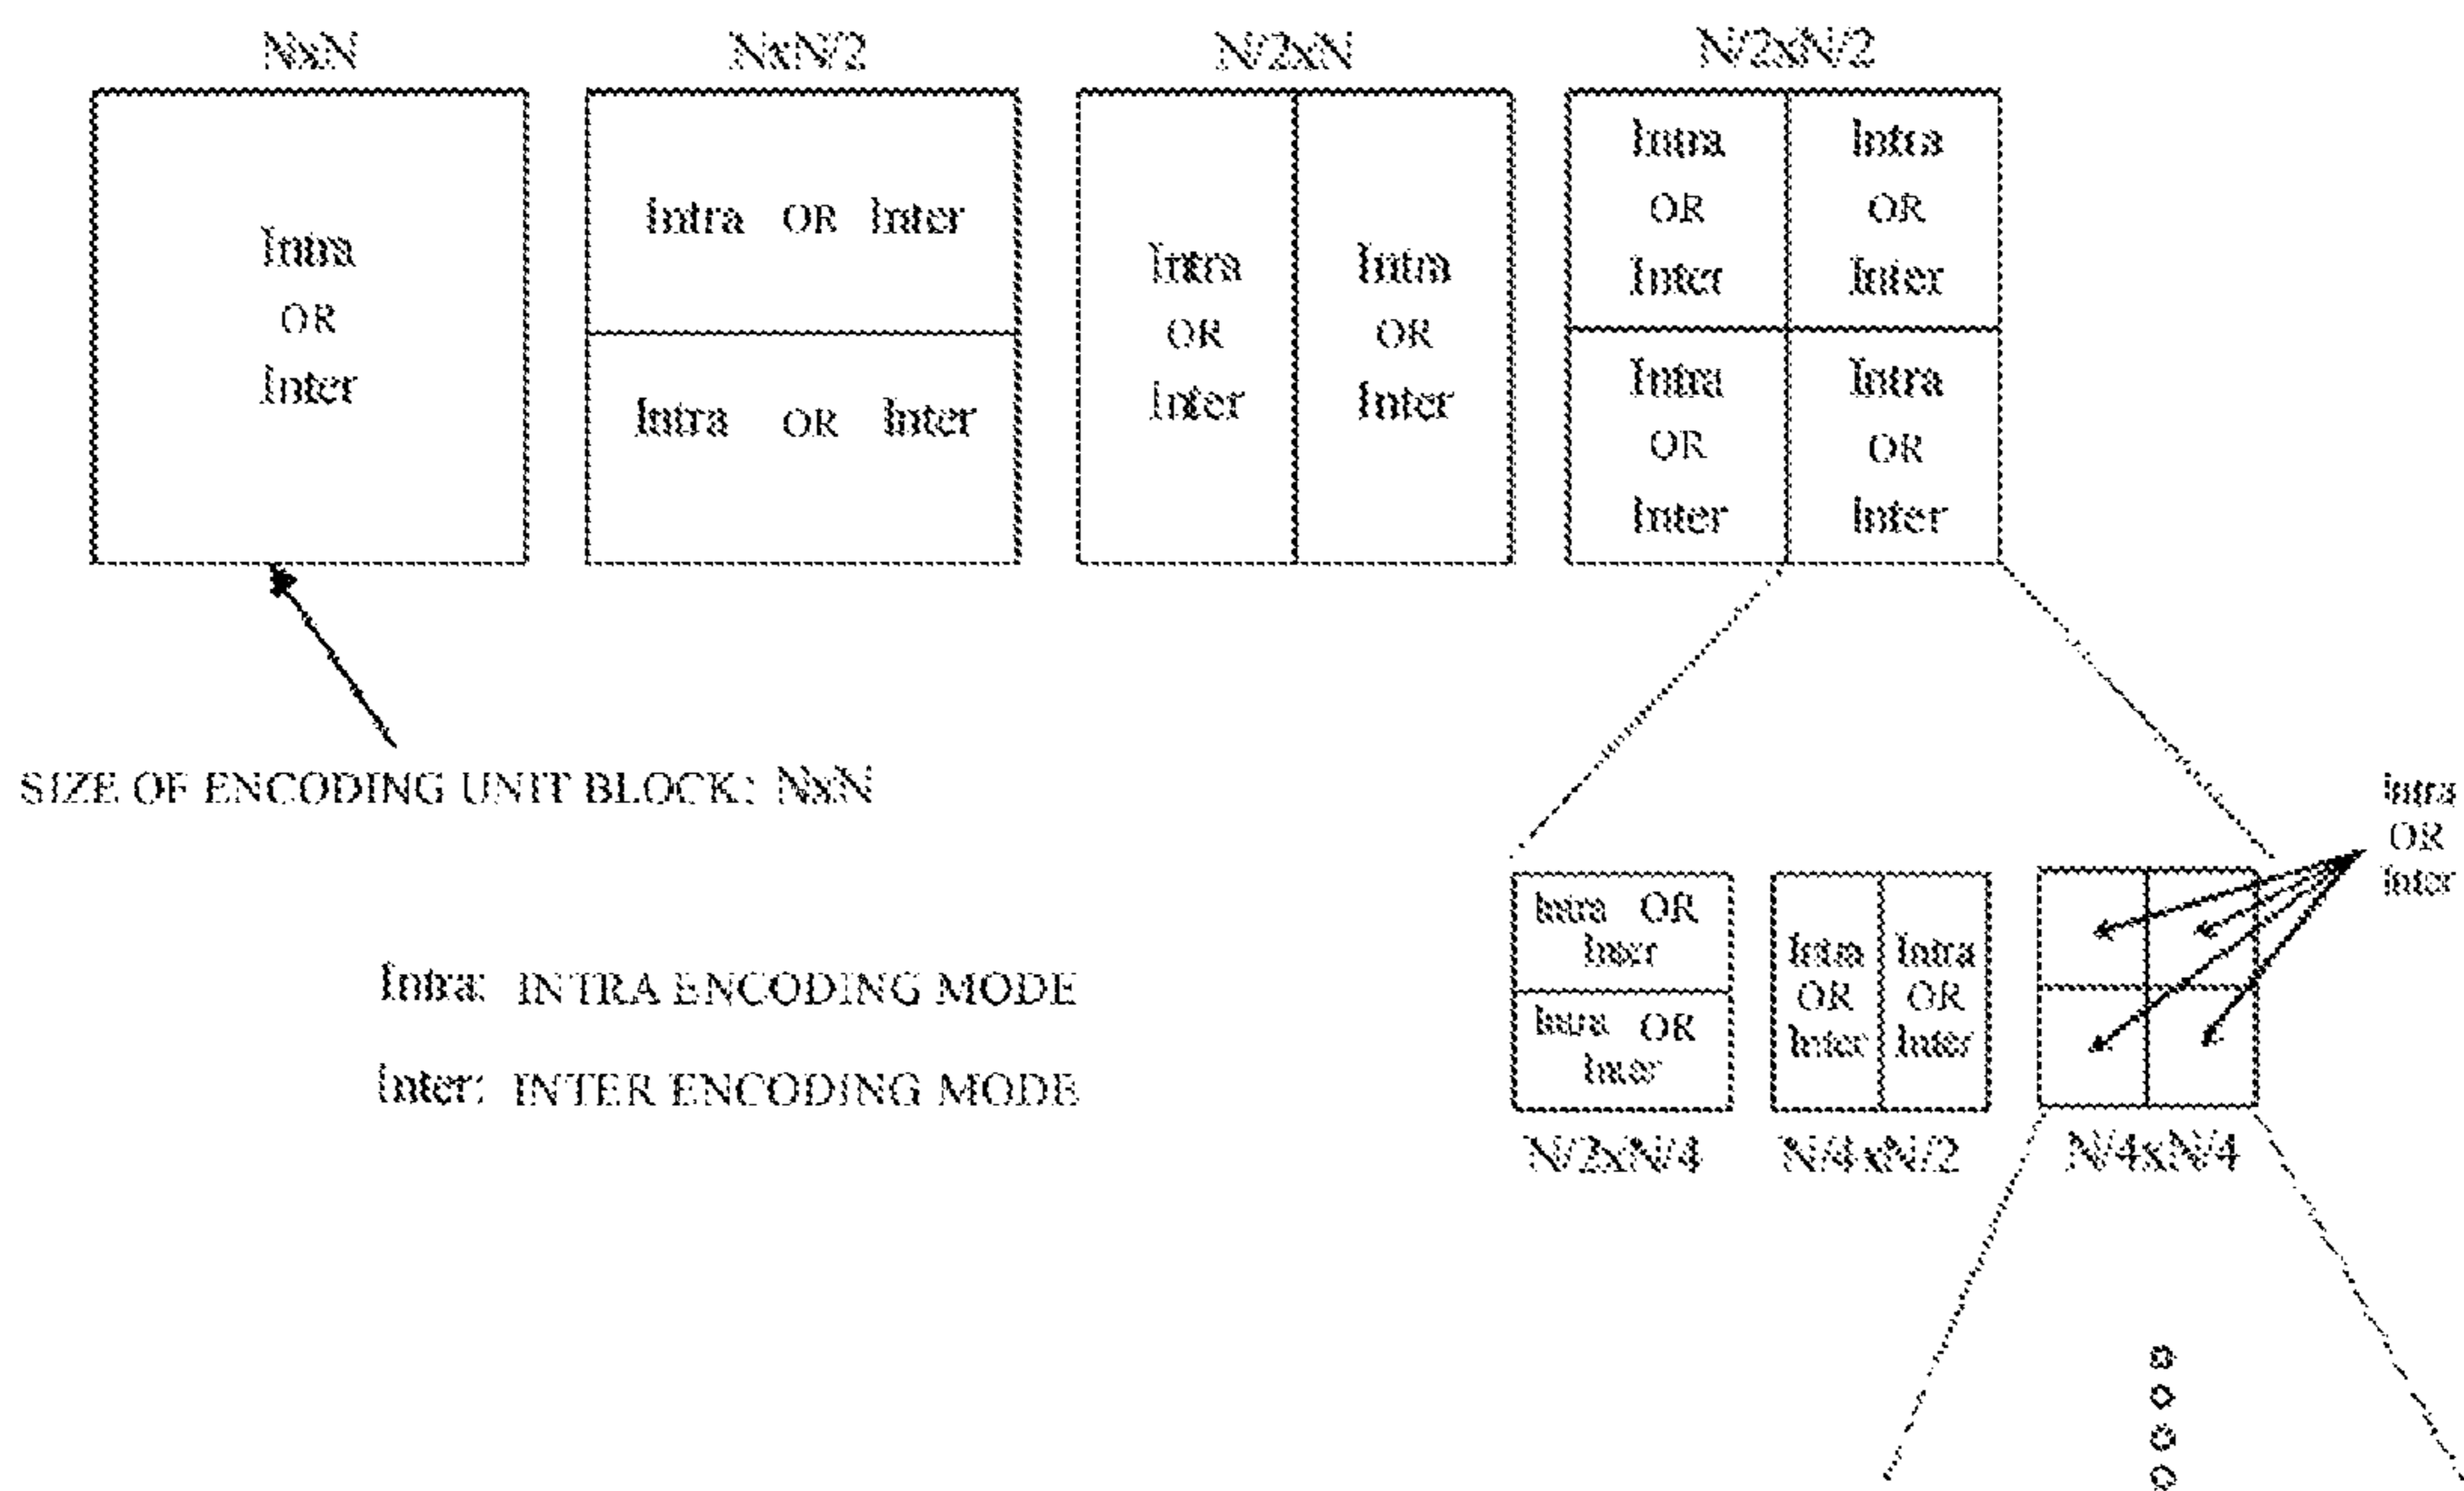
NxN

NxN/2

N/2xN

N/2xN/2

Intra OR Inter

Intra OR Inter

Intra OR Inter

Intra OR Inter

Intra OR Inter

Intra OR Inter

Intra OR Inter

Intra OR Inter

Intra OR Inter

SIZE OF ENCODING UNIT BLOCK: NxN

Intra OR Inter

Intra OR Inter

Intra OR Inter

Intra OR Inter

Intra OR Inter

Intra: INTRA ENCODING MODE

Inter: INTER ENCODING MODE

N/2xN/4

N/4xN/2

N/4xN/4